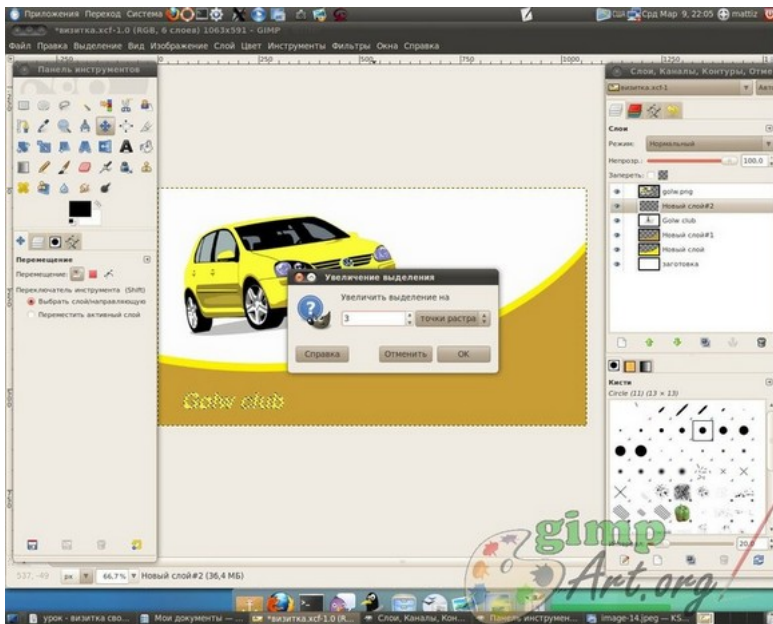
Приложения Переход Система

Срд Мар 9, 22:05 mattiz

*визитка.xcf-1.0 (RGB, 6 слоев) 1063x591 - GIMP

Файл Правка Выделение Вид Изображение Слой Цвет Инструменты Фильтры Окна Справка

Панель инструментов

Перемещение

Перемещение:

Переключатель инструмента (Shift)

Выбрать слой/направляющую

Переместить активный слой

Golw club

Увеличение выделения

Увеличить выделение на

3

точки растра

Справка

Отменить

OK

Слои, Каналы, Контуры, Отме

визитка.xcf-1

Авто

Слои

Режим: Нормальный

Непрозр.: 100.0

Запереть:

golw.png

Новый слой#2

Golw club

Новый слой#1

Новый слой

заготовка

Кисти

Circle (11) (13 × 13)

20.0

gimp Art.org

537, -49 px 66.7% Новый слой#2 (36,4 МБ)

урок - визитка сво... Мои документы — ... *визитка.xcf-1.0 (R... Слои, Каналы, Кон... Панель инструмен... image-14.jpeg — KS...